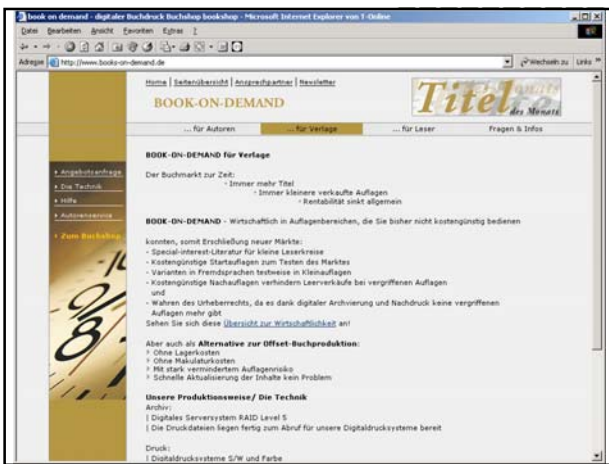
book on demand - digitaler Buchdruck Buchshop bookshop - Microsoft Internet Explorer von T-Online

Datei Bearbeiten Ansicht Favoriten Extras ?

Adresse http://www.books-on-demand.de

Wechseln zu Links

Home | Seitenübersicht | Ansprechpartner | Newsletter

BOOK-ON-DEMAND

Titel des Monats

... für Autoren ... für Verlage ... für Leser Fragen & Infos

› Angebotsanfrage
› Die Technik
› Hilfe
› Autorenservice
› Zum Buchshop

BOOK-ON-DEMAND für Verlage

Der Buchmarkt zur Zeit:
· Immer mehr Titel
· Immer kleinere verkaufte Auflagen
· Rentabilität sinkt allgemein

BOOK-ON-DEMAND - Wirtschaftlich in Auflagenbereichen, die Sie bisher nicht kostengünstig bedienen

konnten, somit Erschließung neuer Märkte:
- Special-interest-Literatur für kleine Leserkreise
- Kostengünstige Startauflagen zum Testen des Marktes
- Varianten in Fremdsprachen testweise in Kleinauflagen
- Kostengünstige Nachauflagen verhindern Leerverkäufe bei vergriffenen Auflagen
und
- Wahren des Urheberechts, da es dank digitaler Archvierung und Nachdruck keine vergriffenen Auflagen mehr gibt
Sehen Sie sich diese Übersicht zur Wirtschaftlichkeit an!

Aber auch als Alternative zur Offset-Buchproduktion:
› Ohne Lagerkosten
› Ohne Makulaturkosten
› Mit stark vermindertem Auflagenrisiko
› Schnelle Aktualisierung der Inhalte kein Problem

Unsere Produktionsweise/ Die Technik
Archiv:
| Digitales Serversystem RAID Level 5
| Die Druckdateien liegen fertig zum Abruf für unsere Digitaldrucksysteme bereit

Druck:
| Digitaldrucksysteme S/W und Farbe